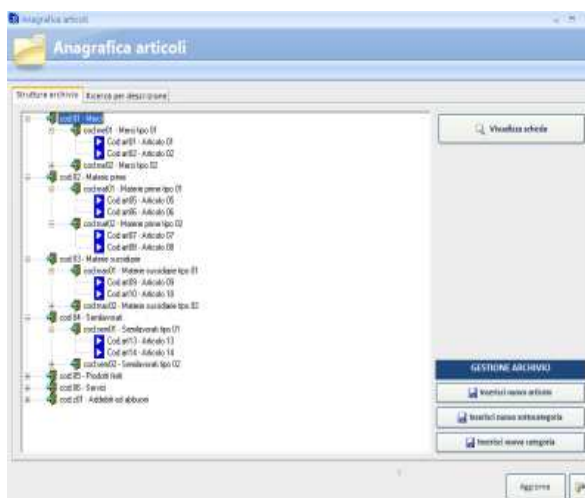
Anagrafica articoli

Anagrafica articoli

Struttura archivio | Ricerca per descrizione

cod 01 - Merci
cod.me01 - Merci tipo 01
Cod art01 - Articolo 01
Cod art02 - Articolo 02
cod.me02 - Merci tipo 02
cod 02 - Materie prime
cod.mat01 - Materie prime tipo 01
Cod art05 - Articolo 05
Cod art06 - Articolo 06
cod.mat02 - Materie prime tipo 02
Cod art07 - Articolo 07
Cod art08 - Articolo 08
cod 03 - Materie sussidiarie
cod.mas01 - Materie sussidiarie tipo 01
Cod art09 - Articolo 09
Cod art10 - Articolo 10
cod.mas02 - Materie sussidiarie tipo 02
cod 04 - Semilavorati
cod.sem01 - Semilavorati tipo 01
Cod art13 - Articolo 13
Cod art14 - Articolo 14
cod.sem02 - Semilavorati tipo 02
cod 05 - Prodotti finiti
cod 06 - Servizi
cod 07 - Addebiti ed abbuoni

Visualizza scheda

GESTIONE ARCHIVIO

Inserisci nuovo articolo

Inserisci nuova sottocategoria

Inserisci nuova categoria

Aggiorna